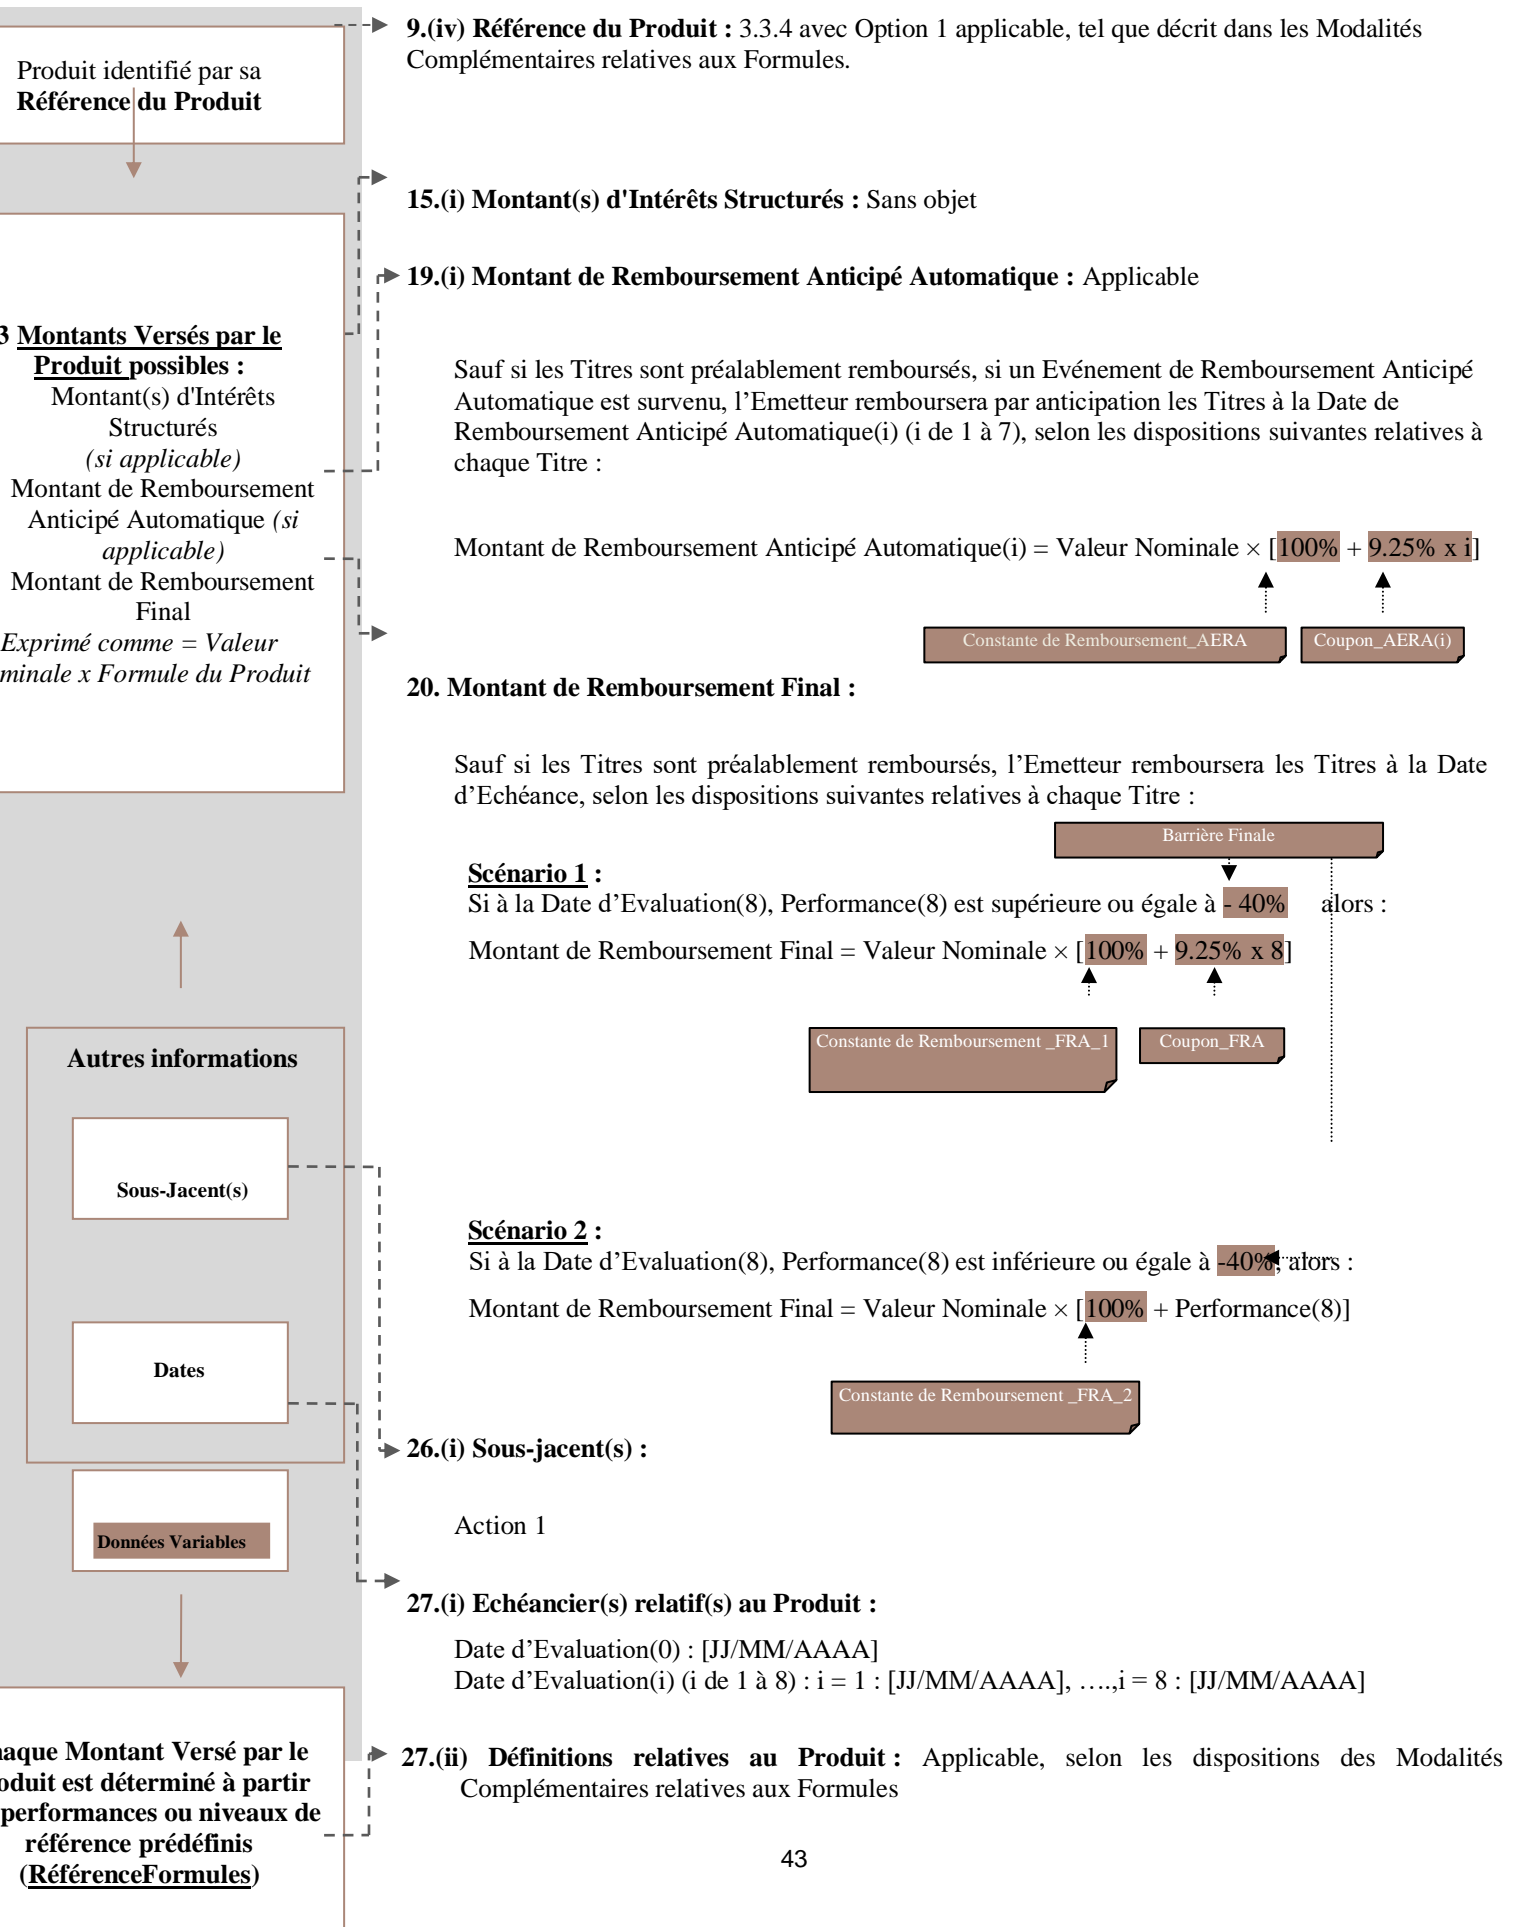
Produit identifié par sa **Référence du Produit**

3 **Montants Versés par le Produit possibles :**
Montant(s) d'Intérêts Structurés
*(si applicable)*
Montant de Remboursement Anticipé Automatique *(si applicable)*
Montant de Remboursement Final
*Exprimé comme = Valeur minale x Formule du Produit*

**Autres informations**

**Sous-Jacent(s)**

**Dates**

**Données Variables**

**haque Montant Versé par le oduit est déterminé à partir performances ou niveaux de référence prédéfinis (RéférenceFormules)**

**9.(iv) Référence du Produit :** 3.3.4 avec Option 1 applicable, tel que décrit dans les Modalités Complémentaires relatives aux Formules.

**15.(i) Montant(s) d'Intérêts Structurés :** Sans objet

**19.(i) Montant de Remboursement Anticipé Automatique :** Applicable

Sauf si les Titres sont préalablement remboursés, si un Evénement de Remboursement Anticipé Automatique est survenu, l'Emetteur remboursera par anticipation les Titres à la Date de Remboursement Anticipé Automatique(i) (i de 1 à 7), selon les dispositions suivantes relatives à chaque Titre :

Montant de Remboursement Anticipé Automatique(i) = Valeur Nominale × [100% + 9.25% x i]

Constante de Remboursement_AERA
Coupon_AERA(i)

**20. Montant de Remboursement Final :**

Sauf si les Titres sont préalablement remboursés, l'Emetteur remboursera les Titres à la Date d'Echéance, selon les dispositions suivantes relatives à chaque Titre :

Barrière Finale

**Scénario 1 :**
Si à la Date d'Evaluation(8), Performance(8) est supérieure ou égale à - 40% alors :

Montant de Remboursement Final = Valeur Nominale × [100% + 9.25% x 8]

Constante de Remboursement _FRA_1
Coupon_FRA

**Scénario 2 :**
Si à la Date d'Evaluation(8), Performance(8) est inférieure ou égale à -40%, alors :

Montant de Remboursement Final = Valeur Nominale × [100% + Performance(8)]

Constante de Remboursement _FRA_2

**26.(i) Sous-jacent(s) :**

Action 1

**27.(i) Echéancier(s) relatif(s) au Produit :**

Date d'Evaluation(0) : [JJ/MM/AAAA]
Date d'Evaluation(i) (i de 1 à 8) : i = 1 : [JJ/MM/AAAA], ….,i = 8 : [JJ/MM/AAAA]

**27.(ii) Définitions relatives au Produit :** Applicable, selon les dispositions des Modalités Complémentaires relatives aux Formules

43